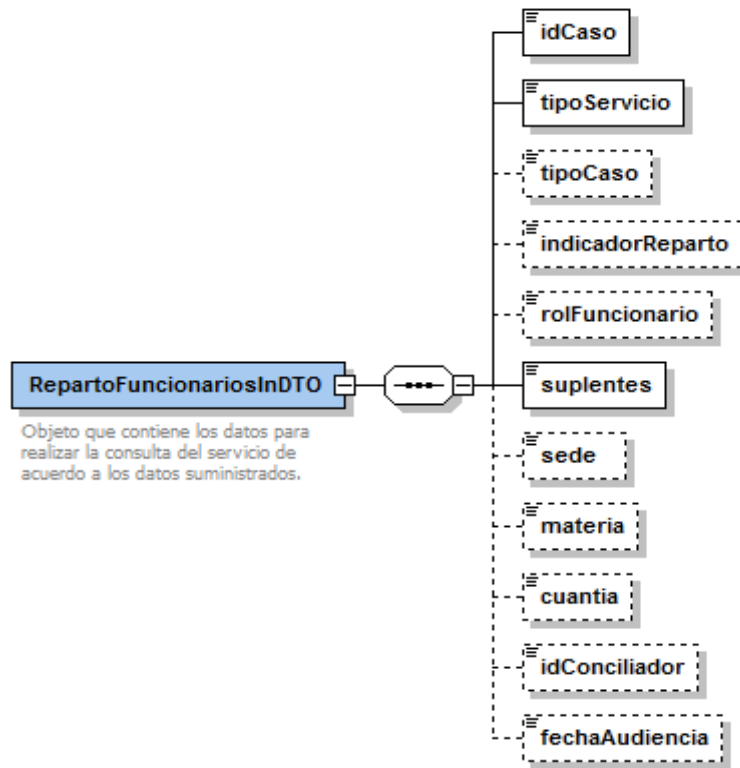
RepartoFuncionariosInDTO

Objeto que contiene los datos para realizar la consulta del servicio de acuerdo a los datos suministrados.

idCaso

tipoServicio

tipoCaso

indicadorReparto

rolFuncionario

suplentes

sede

materia

cuantia

idConciliador

fechaAudiencia